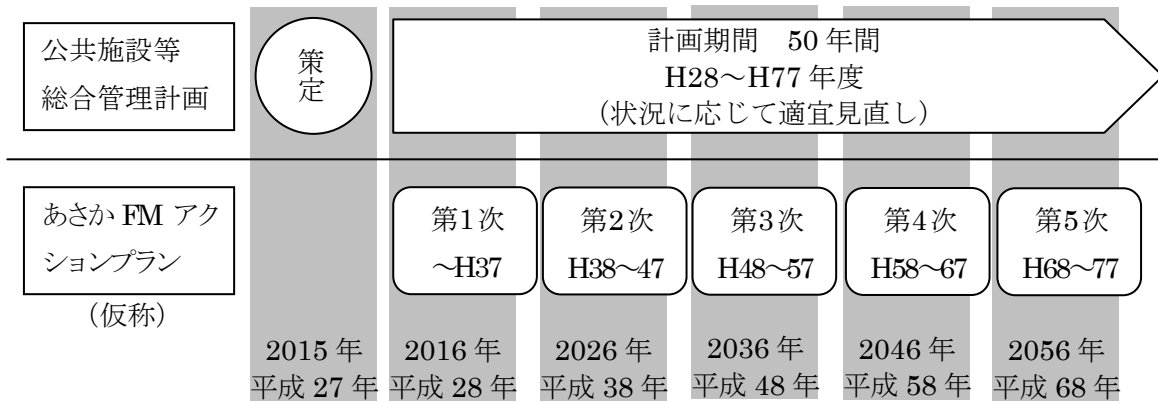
公共施設等総合管理計画

策定

計画期間　50 年間
H28～H77 年度
（状況に応じて適宜見直し）

あさか FM アクションプラン
（仮称）

第1次
～H37

第2次
H38～47

第3次
H48～57

第4次
H58～67

第5次
H68～77

2015 年
平成 27 年

2016 年
平成 28 年

2026 年
平成 38 年

2036 年
平成 48 年

2046 年
平成 58 年

2056 年
平成 68 年